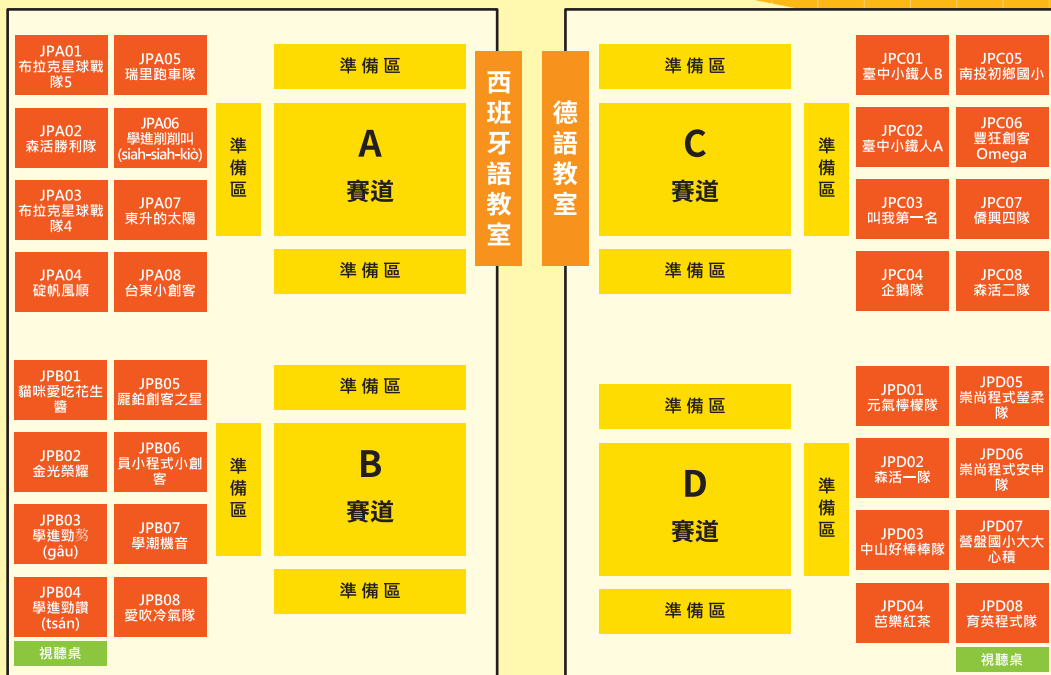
JPA01
布拉克星球戰隊5

JPA05
瑞里跑車隊

JPA02
森活勝利隊

JPA06
學進削削叫
(siah-siah-kiò)

JPA03
布拉克星球戰隊4

JPA07
東升的太陽

JPA04
碇帆風順

JPA08
台東小創客

準備區

準備區

A
賽道

準備區

西班牙語教室

德語教室

準備區

準備區

C
賽道

準備區

JPC01
臺中小鐵人B

JPC05
南投初鄉國小

JPC02
臺中小鐵人A

JPC06
豐狂創客Omega

JPC03
叫我第一名

JPC07
僑興四隊

JPC04
企鵝隊

JPC08
森活二隊

JPB01
貓咪愛吃花生醬

JPB05
龐鉑創客之星

JPB02
金光榮耀

JPB06
員小程式小創客

JPB03
學進勁𫝛
(gâu)

JPB07
學潮機音

JPB04
學進勁讚
(tsán)

JPB08
愛吹冷氣隊

視聽桌

準備區

準備區

B
賽道

準備區

準備區

準備區

D
賽道

準備區

JPD01
元氣檸檬隊

JPD05
崇尚程式螢柔隊

JPD02
森活一隊

JPD06
崇尚程式安申隊

JPD03
中山好棒棒隊

JPD07
營盤國小大大心積

JPD04
芭樂紅茶

JPD08
育英程式隊

視聽桌